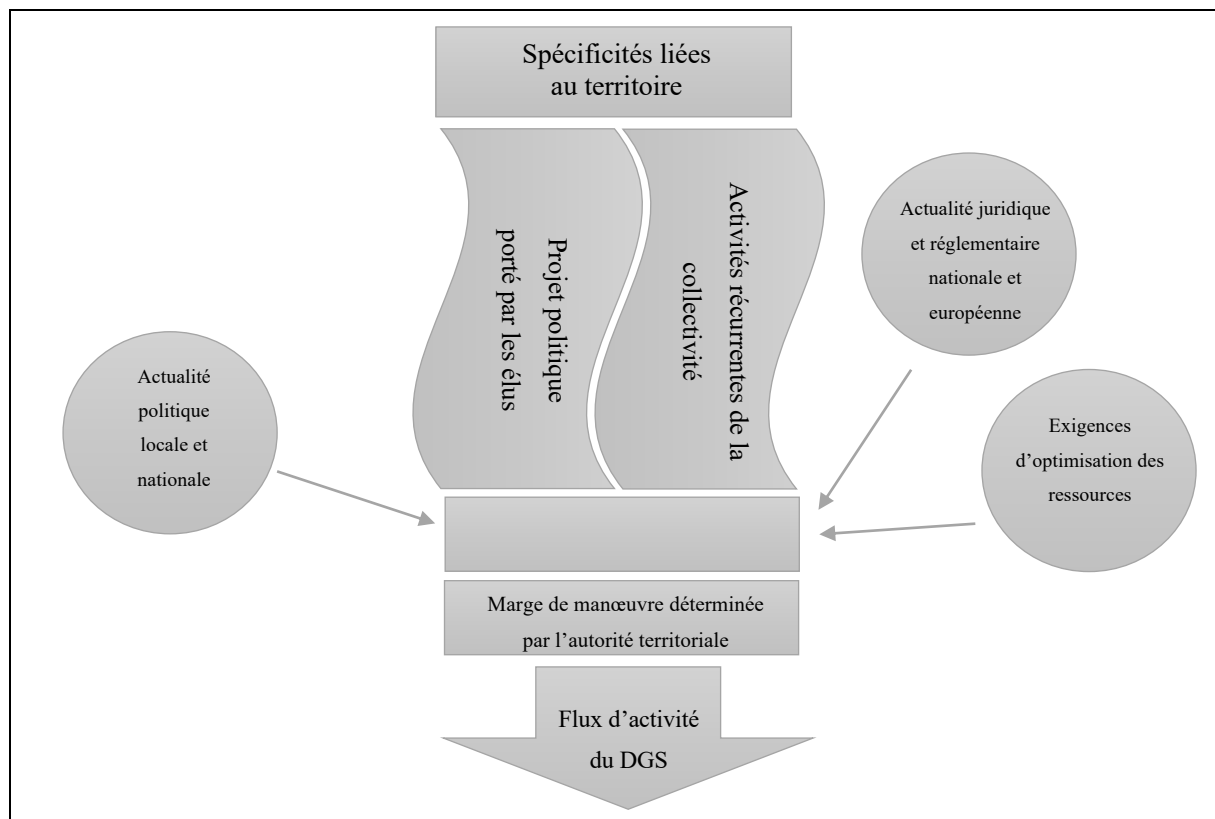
Spécificités liées au territoire

Projet politique porté par les élus

Activités récurrentes de la collectivité

Actualité juridique et réglementaire nationale et européenne

Actualité politique locale et nationale

Exigences d'optimisation des ressources

Marge de manœuvre déterminée par l'autorité territoriale

Flux d'activité du DGS